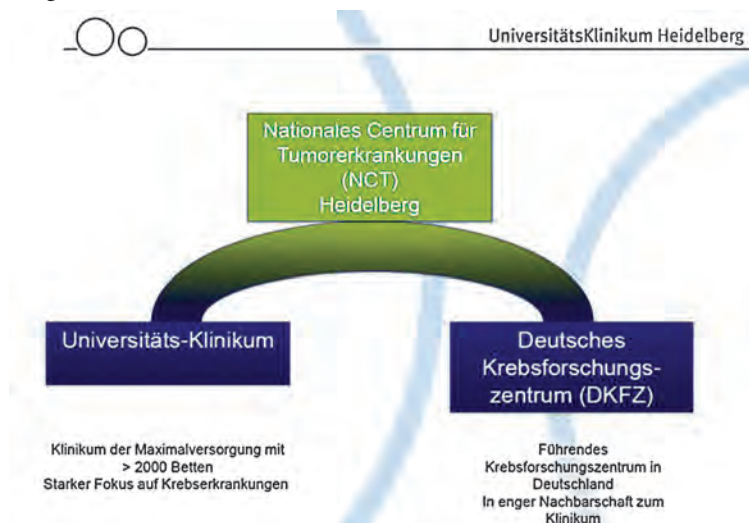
UniversitätsKlinikum Heidelberg

Nationales Centrum für Tumorerkrankungen (NCT) Heidelberg

Universitäts-Klinikum

Deutsches Krebsforschungszentrum (DKFZ)

Klinikum der Maximalversorgung mit > 2000 Betten
Starker Fokus auf Krebserkrankungen

Führendes Krebsforschungszentrum in Deutschland
In enger Nachbarschaft zum Klinikum